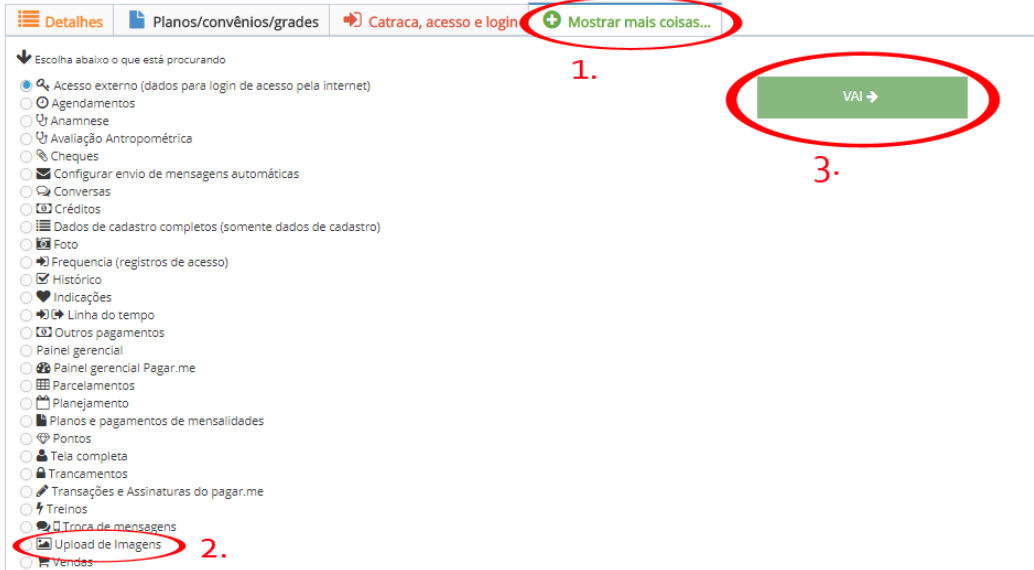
Detalhes | Planos/convênios/grades | Catraca, acesso e login | Mostrar mais coisas...

1.

Escolha abaixo o que está procurando

Acesso externo (dados para login de acesso pela internet)
Agendamentos
Anamnese
Avaliação Antropométrica
Cheques
Configurar envio de mensagens automáticas
Conversas
Créditos
Dados de cadastro completos (somente dados de cadastro)
Foto
Frequencia (registros de acesso)
Histórico
Indicações
Linha do tempo
Outros pagamentos
Painel gerencial
Painel gerencial Pagar.me
Parcelamentos
Planejamento
Planos e pagamentos de mensalidades
Pontos
Tela completa
Trancamentos
Transações e Assinaturas do pagar.me
Treinos
Troca de mensagens
Upload de Imagens
Vendas

2.

VAI →

3.